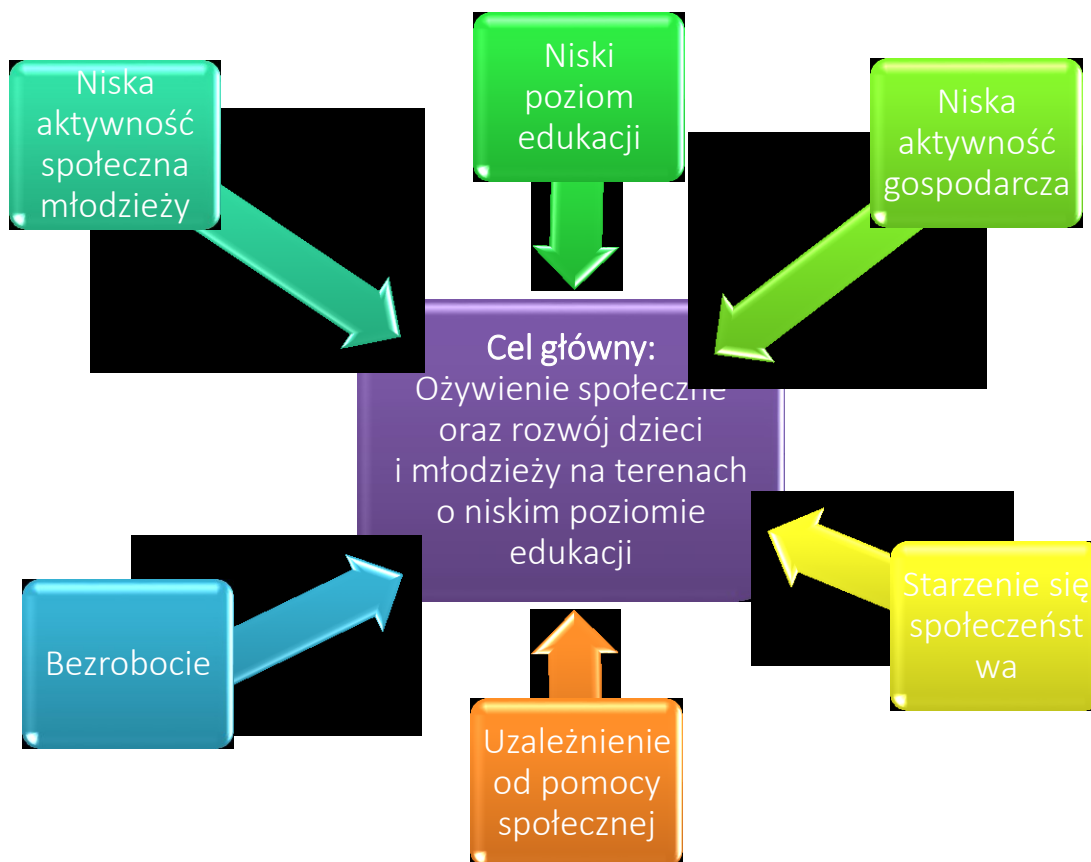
Niska aktywność społeczna młodzieży

Niski poziom edukacji

Niska aktywność gospodarcza

Cel główny:
Ożywienie społeczne oraz rozwój dzieci i młodzieży na terenach o niskim poziomie edukacji

Bezrobocie

Starzenie się społeczeńst wa

Uzależnienie od pomocy społecznej